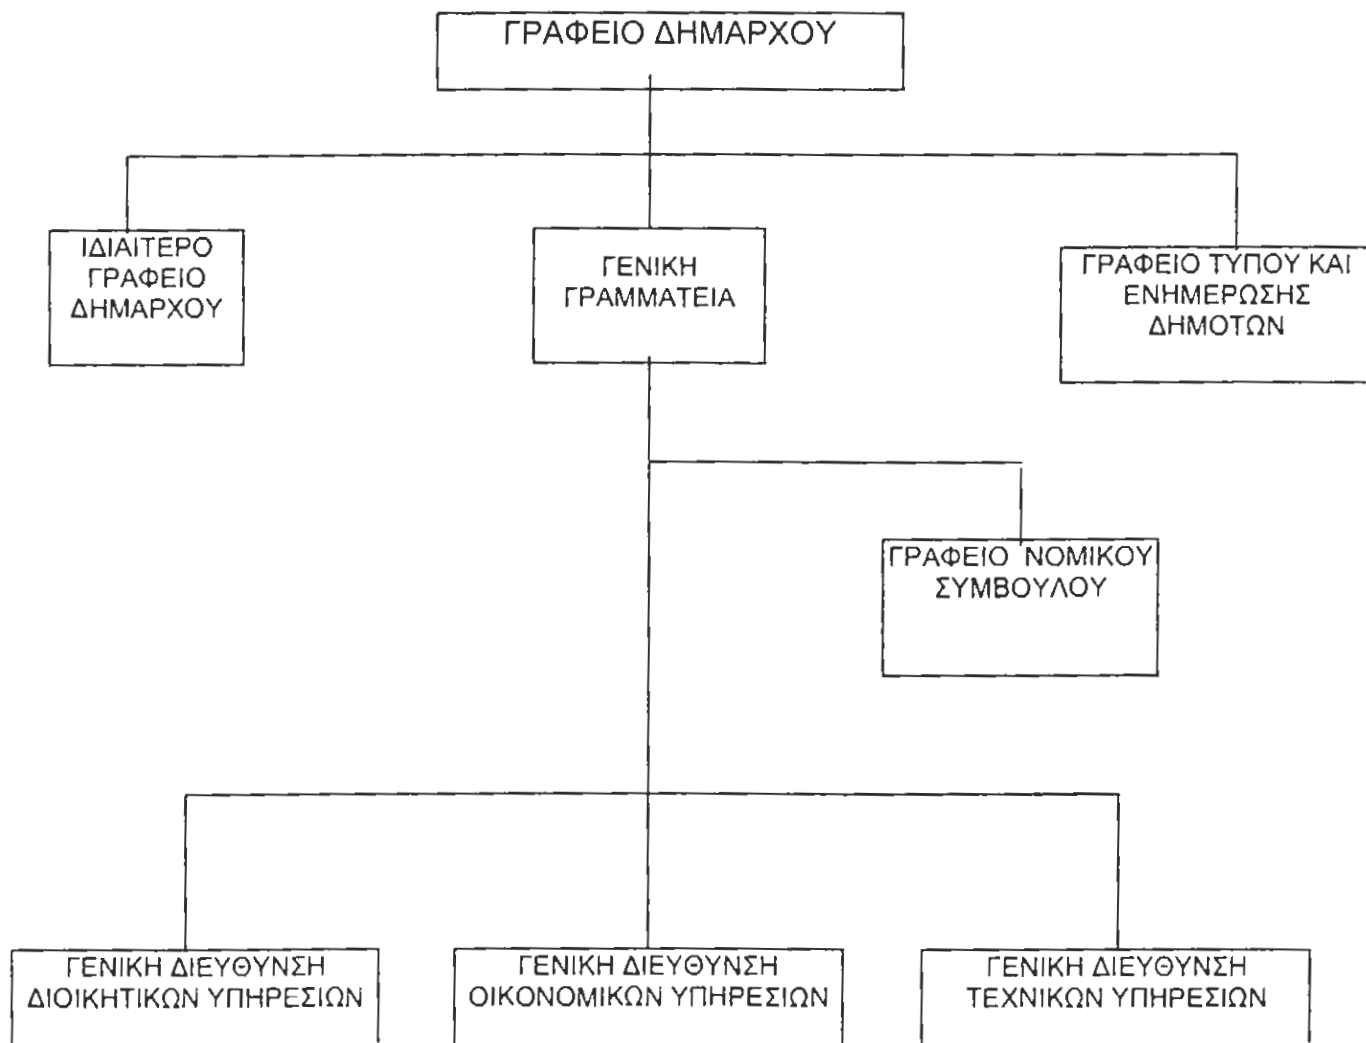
ΓΡΑΦΕΙΟ ΔΗΜΑΡΧΟΥ

ΙΔΙΑΙΤΕΡΟ ΓΡΑΦΕΙΟ ΔΗΜΑΡΧΟΥ

ΓΕΝΙΚΗ ΓΡΑΜΜΑΤΕΙΑ

ΓΡΑΦΕΙΟ ΤΥΠΟΥ ΚΑΙ ΕΝΗΜΕΡΩΣΗΣ ΔΗΜΟΤΩΝ

ΓΡΑΦΕΙΟ ΝΟΜΙΚΟΥ ΣΥΜΒΟΥΛΟΥ

ΓΕΝΙΚΗ ΔΙΕΥΘΥΝΣΗ ΔΙΟΙΚΗΤΙΚΩΝ ΥΠΗΡΕΣΙΩΝ

ΓΕΝΙΚΗ ΔΙΕΥΘΥΝΣΗ ΟΙΚΟΝΟΜΙΚΩΝ ΥΠΗΡΕΣΙΩΝ

ΓΕΝΙΚΗ ΔΙΕΥΘΥΝΣΗ ΤΕΧΝΙΚΩΝ ΥΠΗΡΕΣΙΩΝ